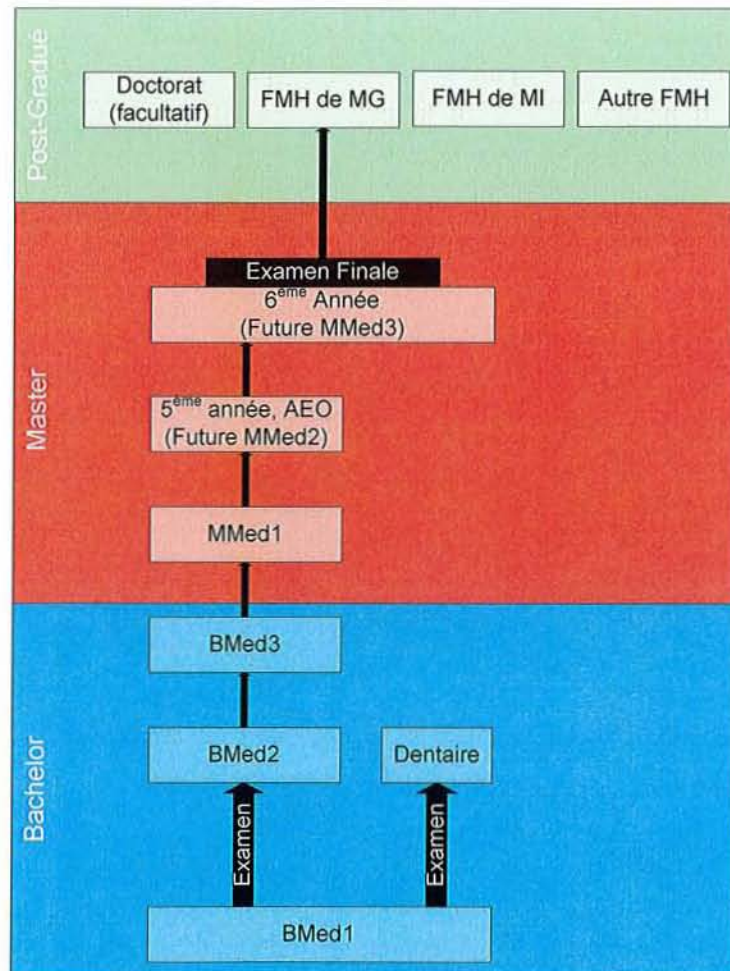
Post-Gradué

Doctorat (facultatif)

FMH de MG

FMH de MI

Autre FMH

Master

Examen Finale

6$^{ème}$ Année (Future MMed3)

5$^{ème}$ année, AEO (Future MMed2)

MMed1

Bachelor

BMed3

BMed2

Dentaire

Examen

Examen

BMed1